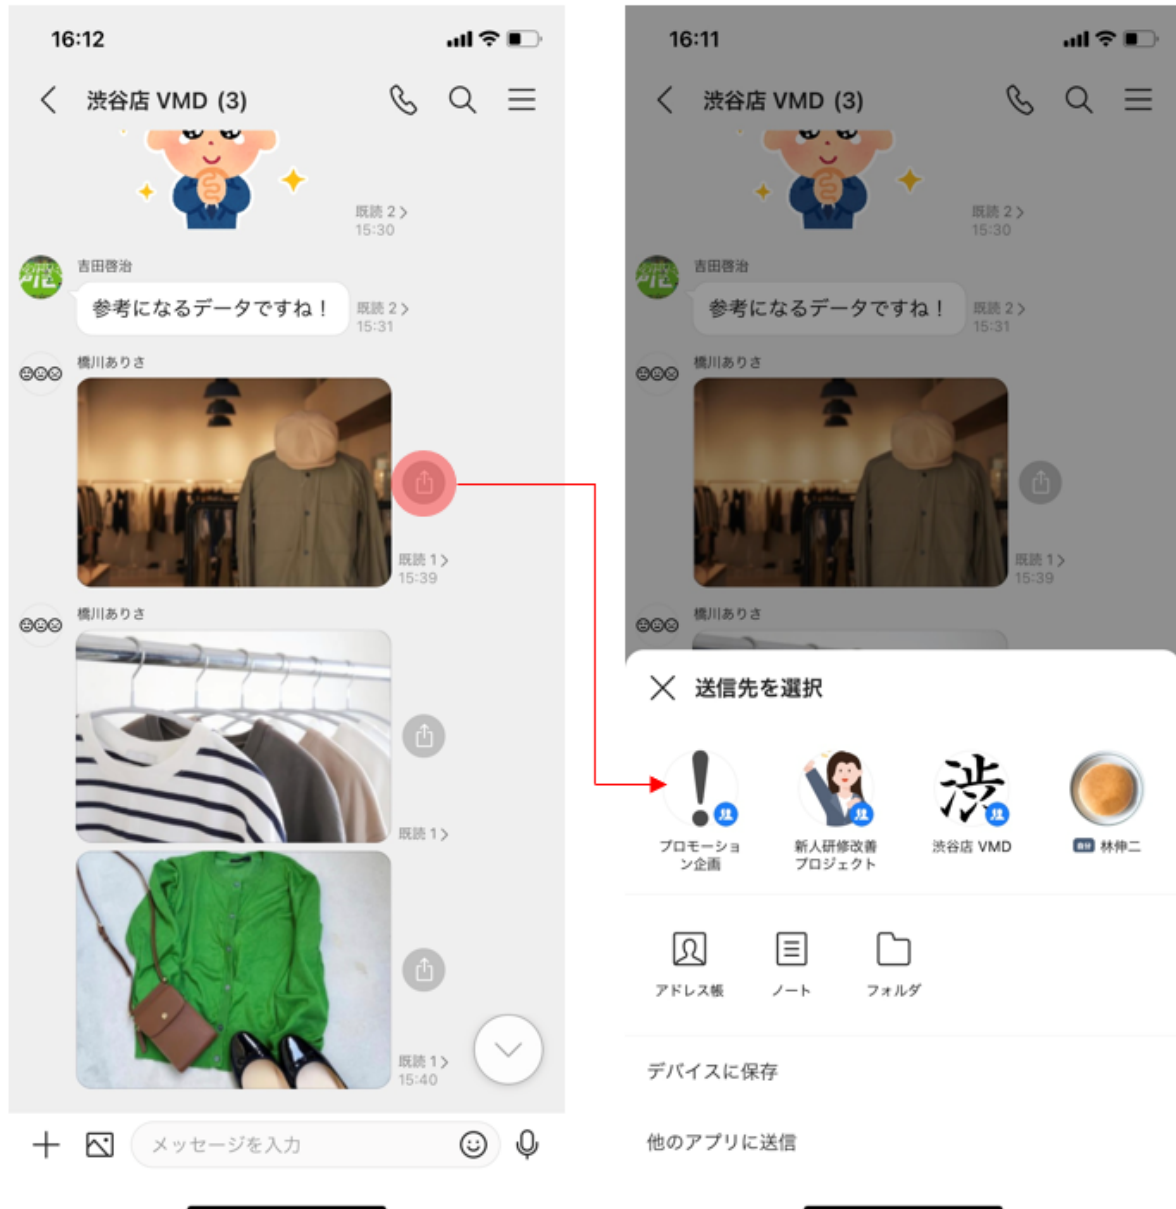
16:12

渋谷店 VMD (3)

既読 2
15:30

吉田啓治

参考になるデータですね！

既読 2
15:31

橋川ありさ

既読 1
15:39

橋川ありさ

既読 1

既読 1
15:40

メッセージを入力

16:11

渋谷店 VMD (3)

既読 2
15:30

吉田啓治

参考になるデータですね！

既読 2
15:31

橋川ありさ

既読 1
15:39

橋川ありさ

送信先を選択

プロモーション企画

新人研修改善プロジェクト

渋谷店 VMD

林伸二

アドレス帳

ノート

フォルダ

デバイスに保存

他のアプリに送信